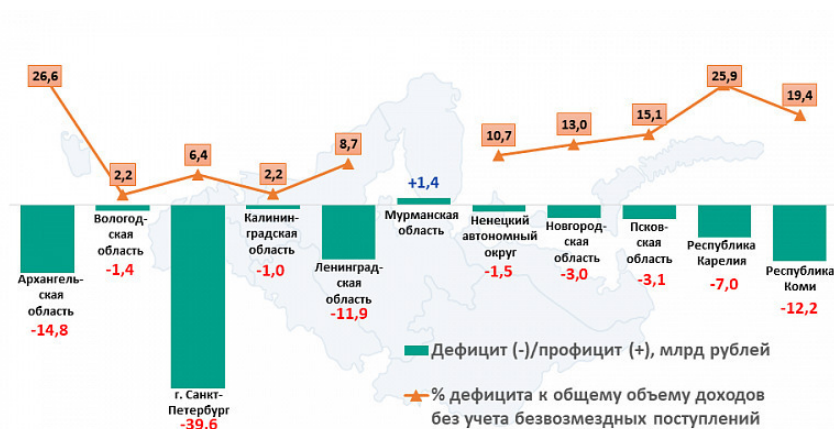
26,6

2,2

6,4

2,2

8,7

+1,4

10,7

13,0

15,1

25,9

19,4

Архангельская область
-14,8

Вологодская область
-1,4

г. Санкт-Петербург
-39,6

Калининградская область
-1,0

Ленинградская область
-11,9

Мурманская область

Ненецкий автономный округ
-1,5

Новгородская область
-3,0

Псковская область
-3,1

Республика Карелия
-7,0

Республика Коми
-12,2

Дефицит (-)/профицит (+), млрд рублей

% дефицита к общему объему доходов без учета безвозмездных поступлений